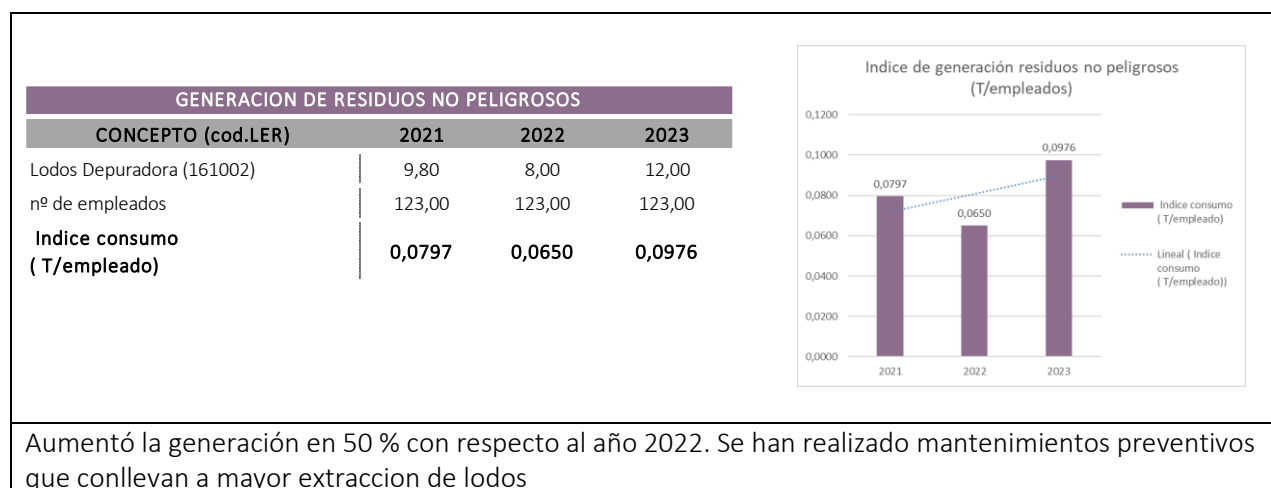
GENERACION DE RESIDUOS NO PELIGROSOS

| CONCEPTO (cod.LER) | 2021 | 2022 | 2023 |
|---|---|---|---|
| Lodos Depuradora (161002) | 9,80 | 8,00 | 12,00 |
| nº de empleados | 123,00 | 123,00 | 123,00 |
| Indice consumo ( T/empleado) | 0,0797 | 0,0650 | 0,0976 |

Indice de generación residuos no peligrosos (T/empleados)

0,1200
0,1000
0,0800
0,0600
0,0400
0,0200
0,0000

0,0797
0,0650
0,0976

2021
2022
2023

Indice consumo ( T/empleado)
Lineal ( Indice consumo ( T/empleado))

Aumentó la generación en 50 % con respecto al año 2022. Se han realizado mantenimientos preventivos que conllevan a mayor extraccion de lodos